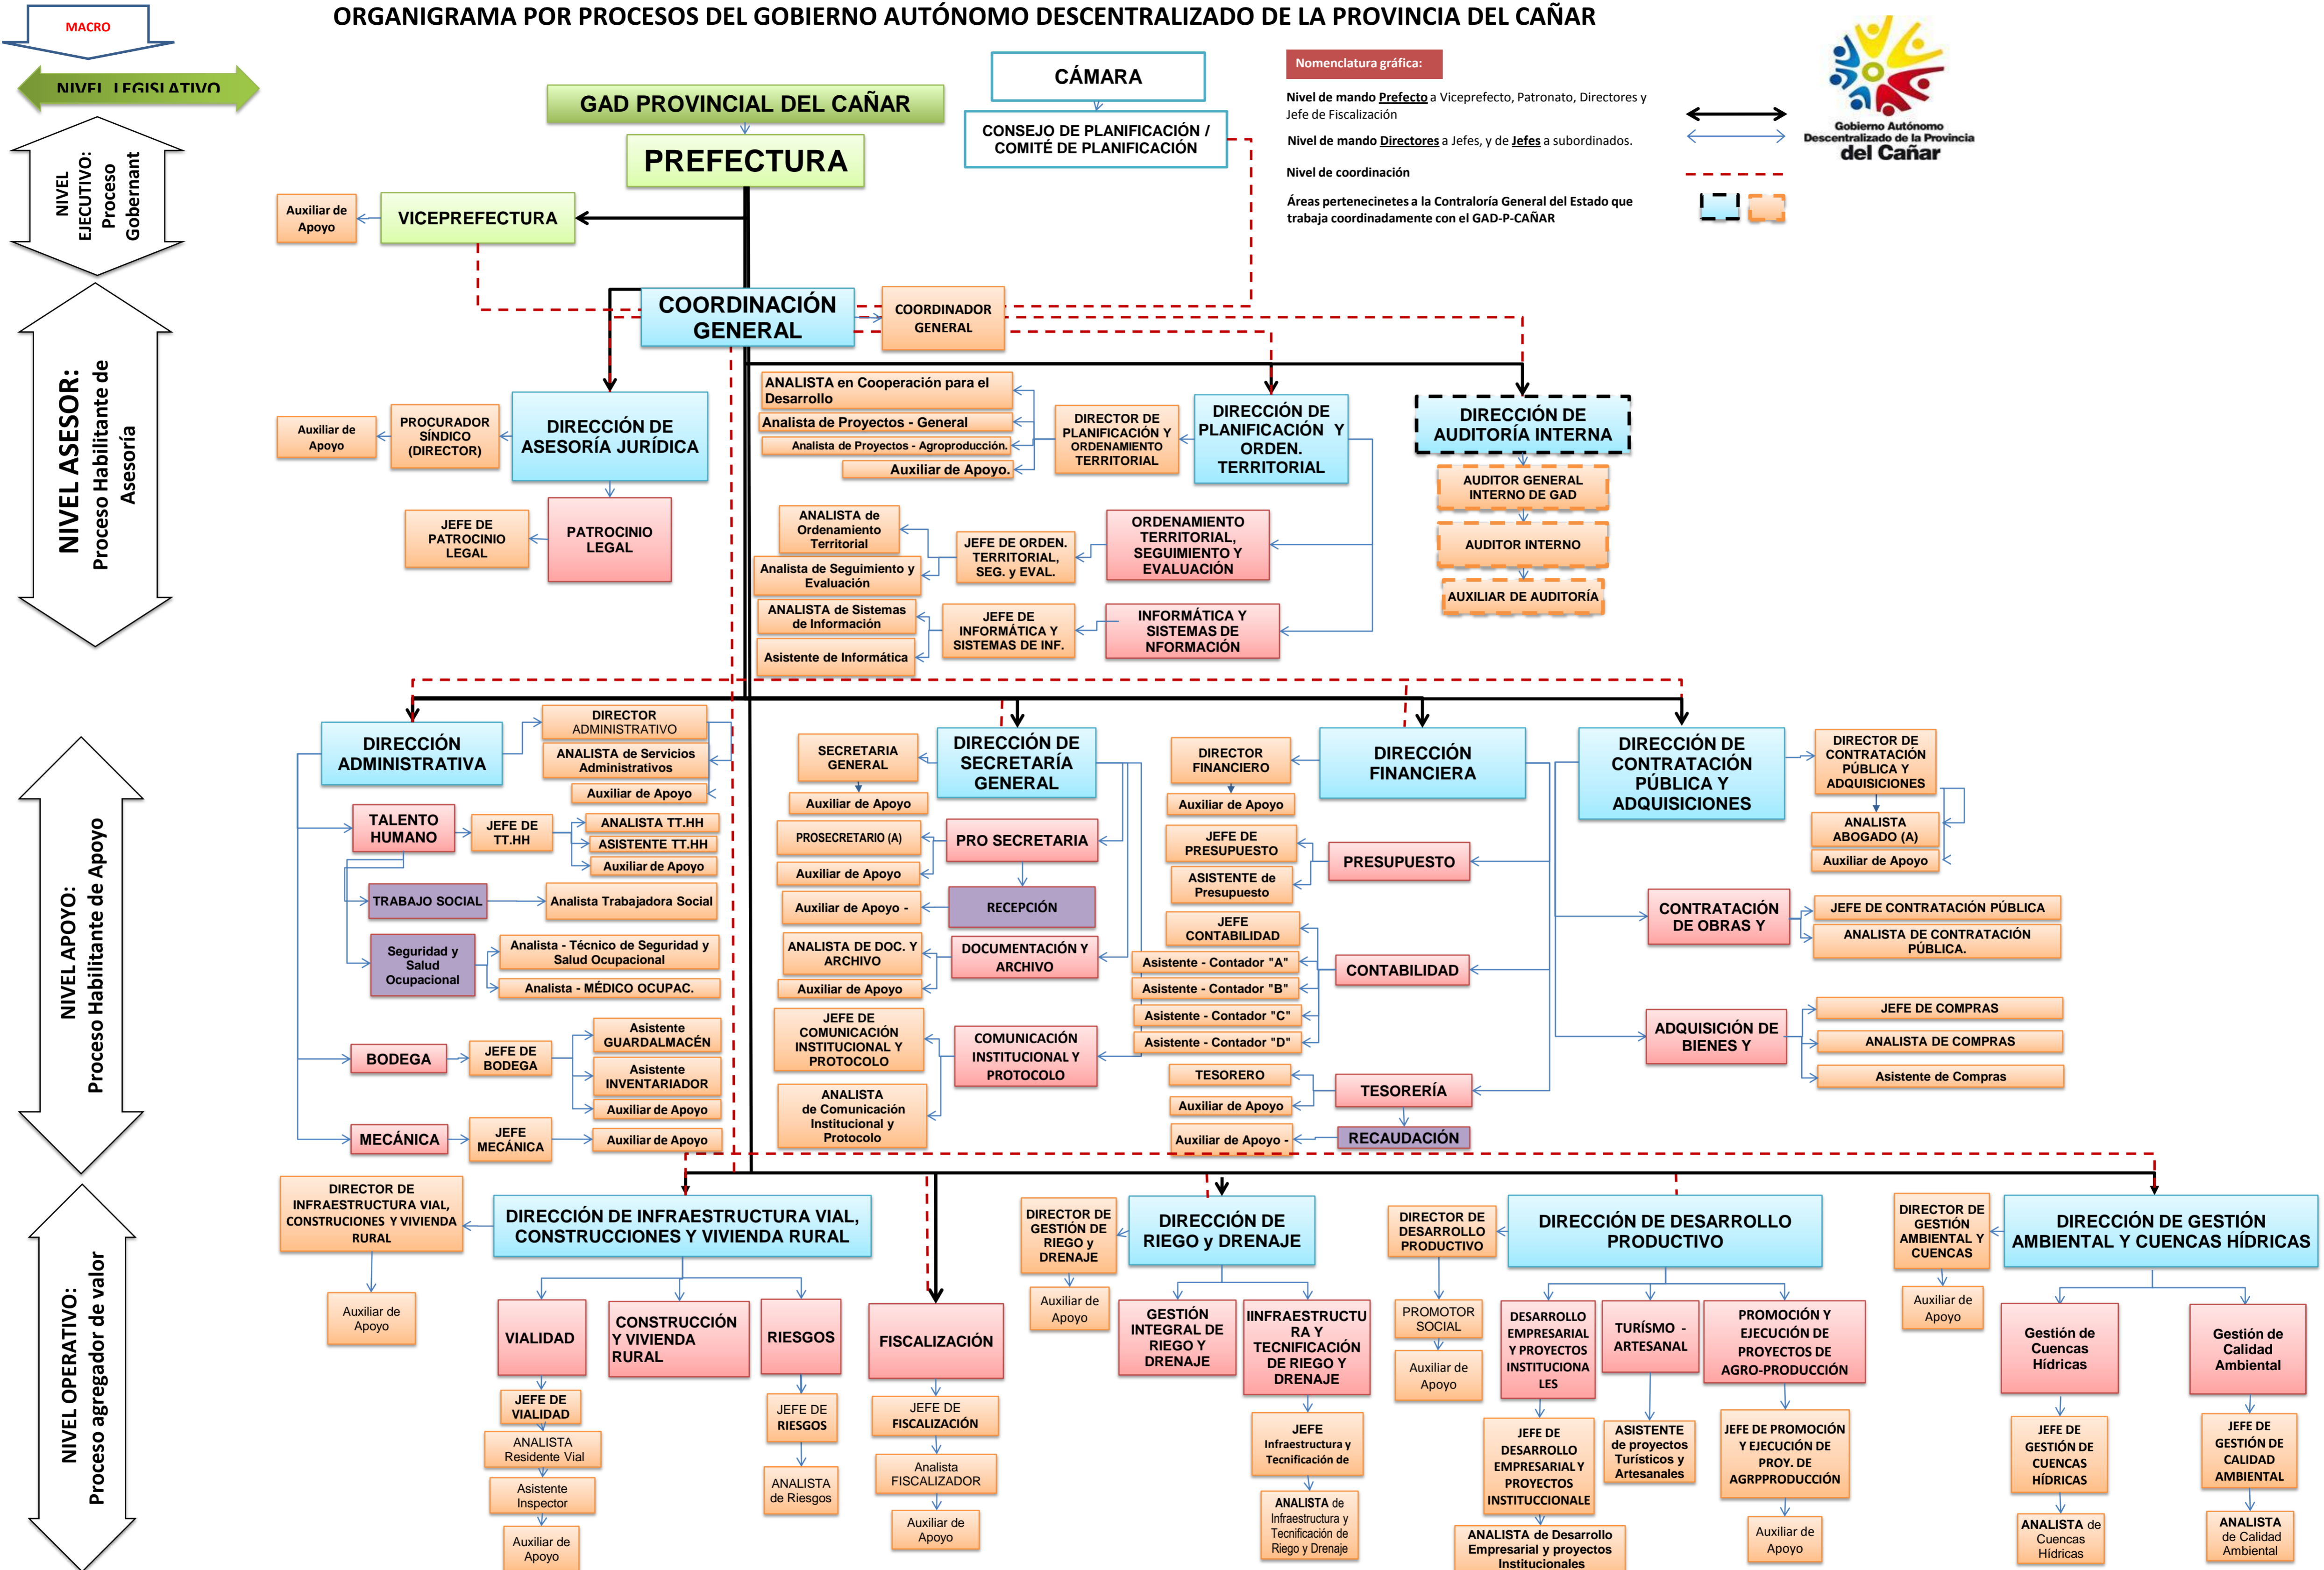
ORGANIGRAMA POR PROCESOS DEL GOBIERNO AUTÓNOMO DESCENTRALIZADO DE LA PROVINCIA DEL CAÑAR

MACRO
NIVEL LEGISLATIVO
NIVEL EJECUTIVO: Proceso Gobernant
NIVEL ASESOR: Proceso Habilitante de Asesoría
NIVEL APOYO: Proceso Habilitante de Apoyo
NIVEL OPERATIVO: Proceso agregador de valor

Nomenclatura gráfica:
Nivel de mando Prefecto a Viceprefecto, Patronato, Directores y Jefe de Fiscalización
Nivel de mando Directores a Jefes, y de Jefes a subordinados.
Nivel de coordinación
Áreas pertenecinetes a la Contraloría General del Estado que trabaja coordinadamente con el GAD-P-CAÑAR

Gobierno Autónomo Descentralizado de la Provincia del Cañar

CÁMARA
CONSEJO DE PLANIFICACIÓN / COMITÉ DE PLANIFICACIÓN
GAD PROVINCIAL DEL CAÑAR
PREFECTURA
Auxiliar de Apoyo
VICEPREFECTURA
COORDINACIÓN GENERAL
COORDINADOR GENERAL

Auxiliar de Apoyo
PROCURADOR SÍNDICO (DIRECTOR)
DIRECCIÓN DE ASESORÍA JURÍDICA
JEFE DE PATROCINIO LEGAL
PATROCINIO LEGAL

ANALISTA en Cooperación para el Desarrollo
Analista de Proyectos - General
Analista de Proyectos - Agroproducción.
Auxiliar de Apoyo.
DIRECTOR DE PLANIFICACIÓN Y ORDENAMIENTO TERRITORIAL
DIRECCIÓN DE PLANIFICACIÓN Y ORDEN. TERRITORIAL
ANALISTA de Ordenamiento Territorial
Analista de Seguimiento y Evaluación
JEFE DE ORDEN. TERRITORIAL, SEG. y EVAL.
ORDENAMIENTO TERRITORIAL, SEGUIMIENTO Y EVALUACIÓN
ANALISTA de Sistemas de Información
Asistente de Informática
JEFE DE INFORMÁTICA Y SISTEMAS DE INF.
INFORMÁTICA Y SISTEMAS DE NFORMACIÓN

DIRECCIÓN DE AUDITORÍA INTERNA
AUDITOR GENERAL INTERNO DE GAD
AUDITOR INTERNO
AUXILIAR DE AUDITORÍA

DIRECCIÓN ADMINISTRATIVA
DIRECTOR ADMINISTRATIVO
ANALISTA de Servicios Administrativos
Auxiliar de Apoyo
TALENTO HUMANO
JEFE DE TT.HH
ANALISTA TT.HH
ASISTENTE TT.HH
Auxiliar de Apoyo
TRABAJO SOCIAL
Analista Trabajadora Social
Seguridad y Salud Ocupacional
Analista - Técnico de Seguridad y Salud Ocupacional
Analista - MÉDICO OCUPAC.
BODEGA
JEFE DE BODEGA
Asistente GUARDALMACÉN
Asistente INVENTARIADOR
Auxiliar de Apoyo
MECÁNICA
JEFE MECÁNICA
Auxiliar de Apoyo

SECRETARIA GENERAL
DIRECCIÓN DE SECRETARÍA GENERAL
Auxiliar de Apoyo
PROSECRETARIO (A)
PRO SECRETARIA
Auxiliar de Apoyo
Auxiliar de Apoyo -
RECEPCIÓN
ANALISTA DE DOC. Y ARCHIVO
DOCUMENTACIÓN Y ARCHIVO
Auxiliar de Apoyo
JEFE DE COMUNICACIÓN INSTITUCIONAL Y PROTOCOLO
COMUNICACIÓN INSTITUCIONAL Y PROTOCOLO
ANALISTA de Comunicación Institucional y Protocolo

DIRECTOR FINANCIERO
DIRECCIÓN FINANCIERA
Auxiliar de Apoyo
JEFE DE PRESUPUESTO
PRESUPUESTO
ASISTENTE de Presupuesto
JEFE CONTABILIDAD
Asistente - Contador "A"
Asistente - Contador "B"
Asistente - Contador "C"
Asistente - Contador "D"
CONTABILIDAD
TESORERO
TESORERÍA
Auxiliar de Apoyo
Auxiliar de Apoyo -
RECAUDACIÓN

DIRECCIÓN DE CONTRATACIÓN PÚBLICA Y ADQUISICIONES
DIRECTOR DE CONTRATACIÓN PÚBLICA Y ADQUISICIONES
ANALISTA ABOGADO (A)
Auxiliar de Apoyo
CONTRATACIÓN DE OBRAS Y
JEFE DE CONTRATACIÓN PÚBLICA
ANALISTA DE CONTRATACIÓN PÚBLICA.
ADQUISICIÓN DE BIENES Y
JEFE DE COMPRAS
ANALISTA DE COMPRAS
Asistente de Compras

DIRECTOR DE INFRAESTRUCTURA VIAL, CONSTRUCCIONES Y VIVIENDA RURAL
DIRECCIÓN DE INFRAESTRUCTURA VIAL, CONSTRUCCIONES Y VIVIENDA RURAL
Auxiliar de Apoyo
VIALIDAD
JEFE DE VIALIDAD
ANALISTA Residente Vial
Asistente Inspector
Auxiliar de Apoyo
CONSTRUCCIÓN Y VIVIENDA RURAL
RIESGOS
JEFE DE RIESGOS
ANALISTA de Riesgos
FISCALIZACIÓN
JEFE DE FISCALIZACIÓN
Analista FISCALIZADOR
Auxiliar de Apoyo

DIRECTOR DE GESTIÓN DE RIEGO y DRENAJE
DIRECCIÓN DE RIEGO y DRENAJE
Auxiliar de Apoyo
GESTIÓN INTEGRAL DE RIEGO Y DRENAJE
IINFRAESTRUCTURA Y TECNIFICACIÓN DE RIEGO Y DRENAJE
JEFE Infraestructura y Tecnificación de
ANALISTA de Infraestructura y Tecnificación de Riego y Drenaje

DIRECTOR DE DESARROLLO PRODUCTIVO
DIRECCIÓN DE DESARROLLO PRODUCTIVO
PROMOTOR SOCIAL
Auxiliar de Apoyo
DESARROLLO EMPRESARIAL Y PROYECTOS INSTITUCIONALES
JEFE DE DESARROLLO EMPRESARIAL Y PROYECTOS INSTITUCCIONALE
ANALISTA de Desarrollo Empresarial y proyectos Institucionales
TURÍSMO - ARTESANAL
ASISTENTE de proyectos Turísticos y Artesanales
PROMOCIÓN Y EJECUCIÓN DE PROYECTOS DE AGRO-PRODUCCIÓN
JEFE DE PROMOCIÓN Y EJECUCIÓN DE PROY. DE AGRPPRODUCCIÓN
Auxiliar de Apoyo

DIRECTOR DE GESTIÓN AMBIENTAL Y CUENCAS
DIRECCIÓN DE GESTIÓN AMBIENTAL Y CUENCAS HÍDRICAS
Auxiliar de Apoyo
Gestión de Cuencas Hídricas
JEFE DE GESTIÓN DE CUENCAS HÍDRICAS
ANALISTA de Cuencas Hídricas
Gestión de Calidad Ambiental
JEFE DE GESTIÓN DE CALIDAD AMBIENTAL
ANALISTA de Calidad Ambiental